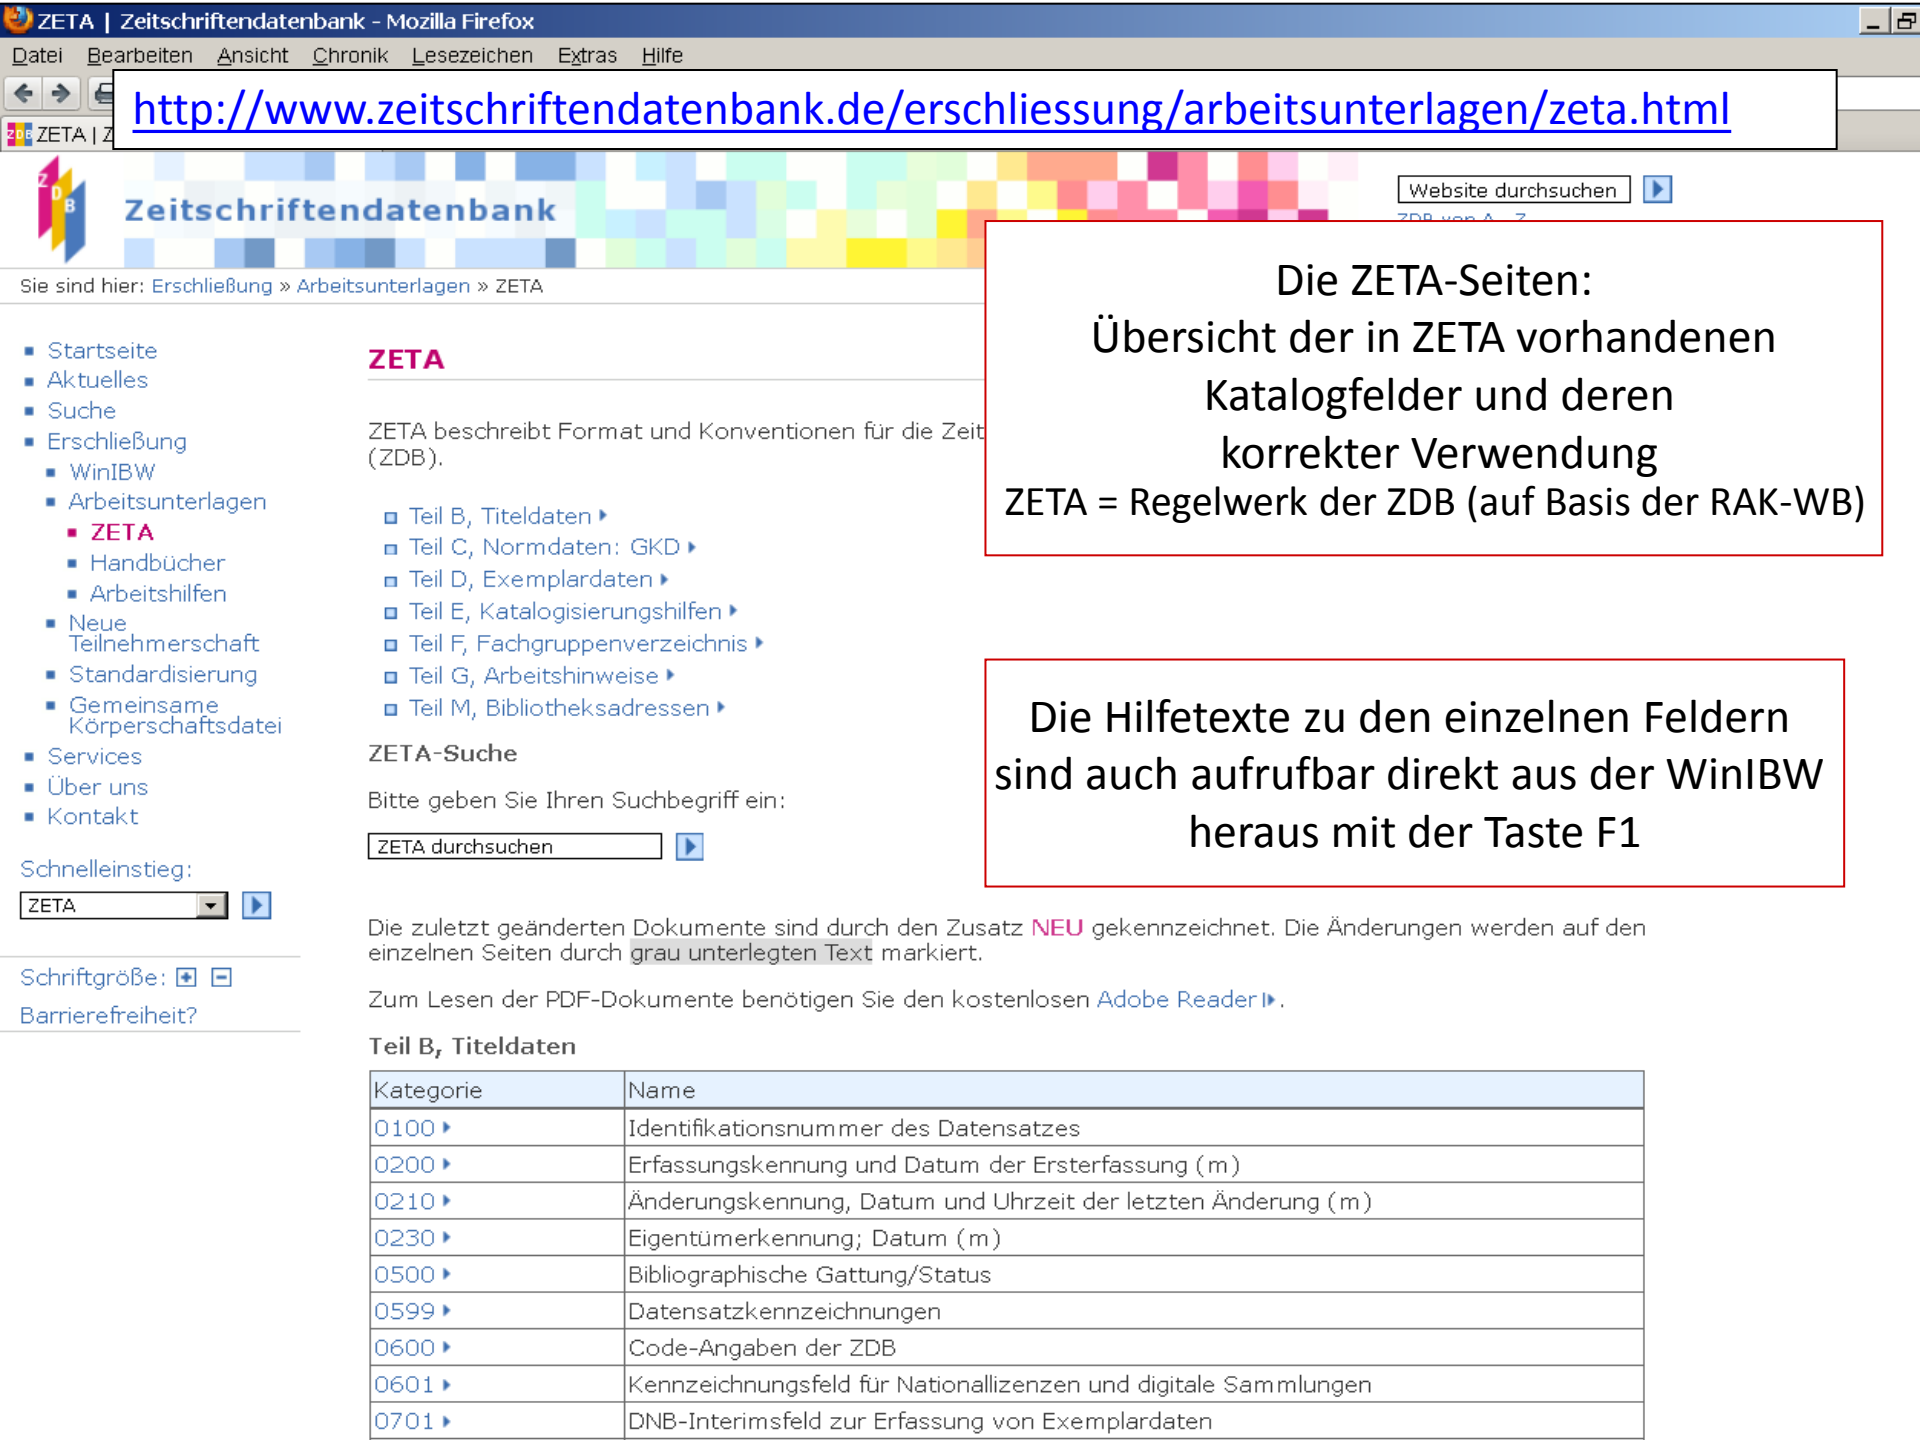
ZETA | Zeitschriftendatenbank - Mozilla Firefox

Datei Bearbeiten Ansicht Chronik Lesezeichen Extras Hilfe

http://www.zeitschriftendatenbank.de/erschliessung/arbeitsunterlagen/zeta.html

ZETA | Z

Zeitschriftendatenbank

Website durchsuchen

ZDB von A - Z

Sie sind hier: Erschließung » Arbeitsunterlagen » ZETA

Die ZETA-Seiten:
Übersicht der in ZETA vorhandenen Katalogfelder und deren korrekter Verwendung
ZETA = Regelwerk der ZDB (auf Basis der RAK-WB)

- Startseite
- Aktuelles
- Suche
- Erschließung
  - WinIBW
  - Arbeitsunterlagen
    - ZETA
    - Handbücher
    - Arbeitshilfen
  - Neue Teilnehmerschaft
  - Standardisierung
  - Gemeinsame Körperschaftsdatei
- Services
- Über uns
- Kontakt

Schnelleinstieg:
ZETA

Schriftgröße:
Barrierefreiheit?

ZETA

ZETA beschreibt Format und Konventionen für die Zeit
(ZDB).

Teil B, Titeldaten
Teil C, Normdaten: GKD
Teil D, Exemplardaten
Teil E, Katalogisierungshilfen
Teil F, Fachgruppenverzeichnis
Teil G, Arbeitshinweise
Teil M, Bibliotheksadressen

ZETA-Suche

Bitte geben Sie Ihren Suchbegriff ein:

ZETA durchsuchen

Die Hilfetexte zu den einzelnen Feldern sind auch aufrufbar direkt aus der WinIBW heraus mit der Taste F1

Die zuletzt geänderten Dokumente sind durch den Zusatz NEU gekennzeichnet. Die Änderungen werden auf den einzelnen Seiten durch grau unterlegten Text markiert.

Zum Lesen der PDF-Dokumente benötigen Sie den kostenlosen Adobe Reader.

Teil B, Titeldaten

| Kategorie | Name |
|---|---|
| 0100 | Identifikationsnummer des Datensatzes |
| 0200 | Erfassungskennung und Datum der Ersterfassung (m) |
| 0210 | Änderungskennung, Datum und Uhrzeit der letzten Änderung (m) |
| 0230 | Eigentümerkennung; Datum (m) |
| 0500 | Bibliographische Gattung/Status |
| 0599 | Datensatzkennzeichnungen |
| 0600 | Code-Angaben der ZDB |
| 0601 | Kennzeichnungsfeld für Nationallizenzen und digitale Sammlungen |
| 0701 | DNB-Interimsfeld zur Erfassung von Exemplardaten |